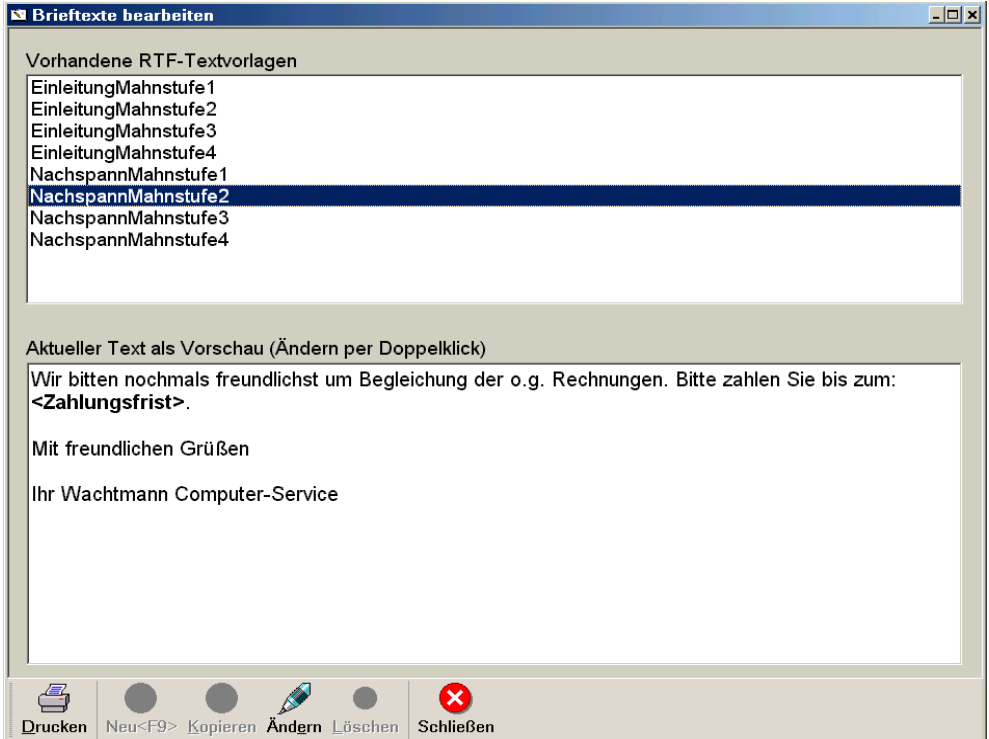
Brieftexte bearbeiten

Vorhandene RTF-Textvorlagen

EinleitungMahnstufe1
EinleitungMahnstufe2
EinleitungMahnstufe3
EinleitungMahnstufe4
NachspannMahnstufe1
NachspannMahnstufe2
NachspannMahnstufe3
NachspannMahnstufe4

Aktueller Text als Vorschau (Ändern per Doppelklick)

Wir bitten nochmals freundlichst um Begleichung der o.g. Rechnungen. Bitte zahlen Sie bis zum: **<Zahlungsfrist>**.

Mit freundlichen Grüßen

Ihr Wachtmann Computer-Service

Drucken Neu<F9> Kopieren Ändern Löschen Schließen